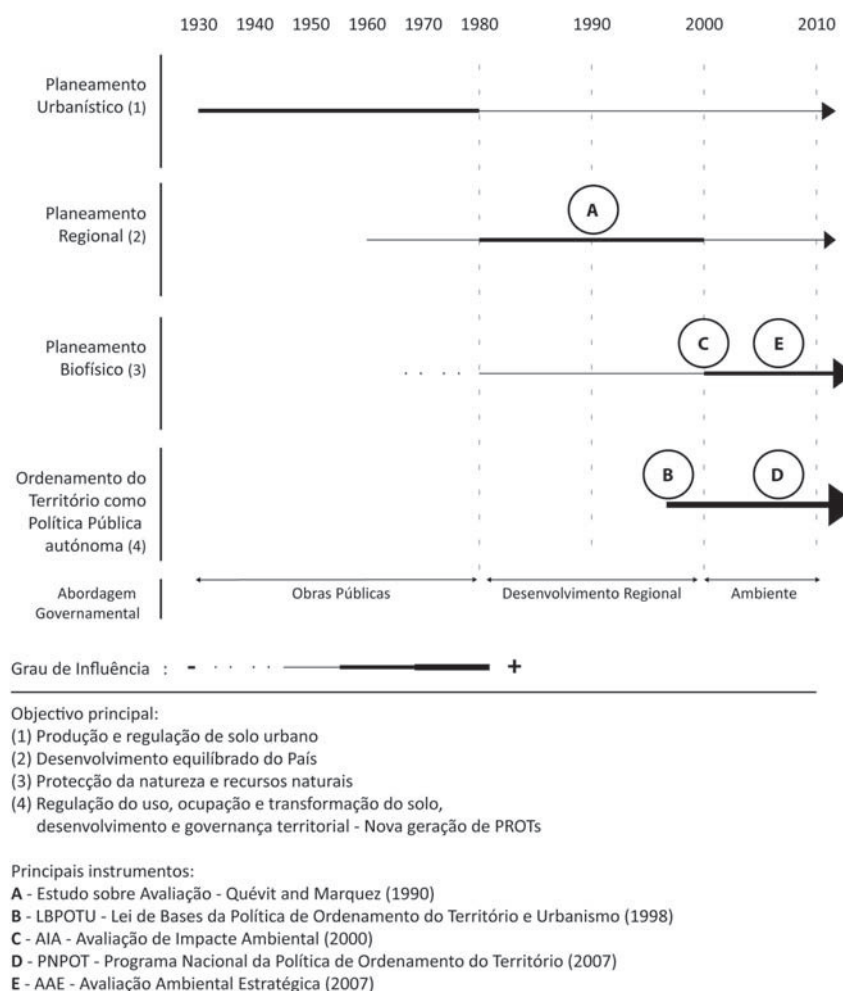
1930 1940 1950 1960 1970 1980 1990 2000 2010

Planeamento Urbanístico (1)

Planeamento Regional (2)

A

Planeamento Biofísico (3)

C

E

Ordenamento do Território como Política Pública autónoma (4)

B

D

Abordagem Governamental

Obras Públicas

Desenvolvimento Regional

Ambiente

Grau de Influência : - +

Objectivo principal:
(1) Produção e regulação de solo urbano
(2) Desenvolvimento equilíbrado do País
(3) Protecção da natureza e recursos naturais
(4) Regulação do uso, ocupação e transformação do solo, desenvolvimento e governança territorial - Nova geração de PROTs

Principais instrumentos:
A - Estudo sobre Avaliação - Quévit and Marquez (1990)
B - LBPOTU - Lei de Bases da Política de Ordenamento do Território e Urbanismo (1998)
C - AIA - Avaliação de Impacte Ambiental (2000)
D - PNPOT - Programa Nacional da Política de Ordenamento do Território (2007)
E - AAE - Avaliação Ambiental Estratégica (2007)